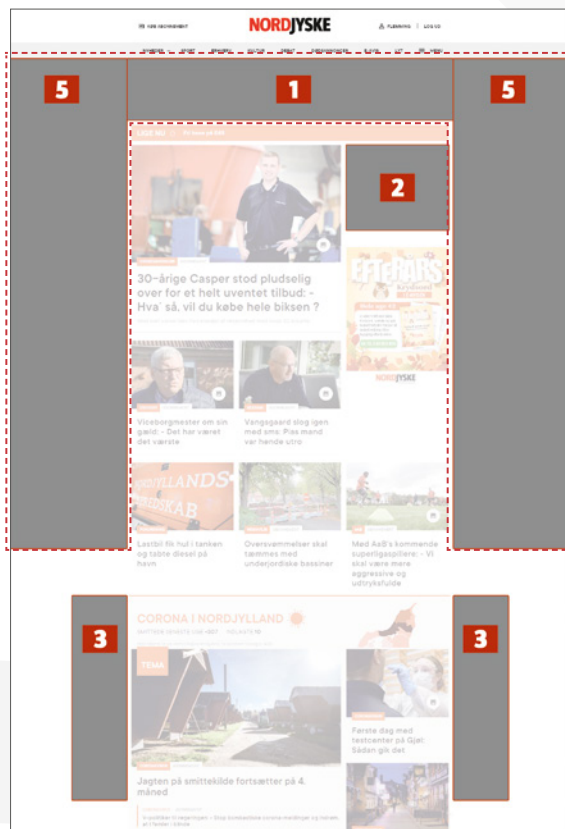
KØB ABONNEMENT NORDJYSKE LOG UD

5

1

5

LIGE NU

2

30-årige Casper stod pludselig over for et helt uventet tilbud: - Hva´ så, vil du købe hele biksen ?

EFTERÅRS

NORDJYSKE

Viceborgmester om sin gæld: - Det har været det værste

Vangsgaard slog igen med sms: Pias mand var hende utro

NORDJYLLANDS

Lastbil fik hul i tanken og tabte diesel på havn

Oversvømmelser skal tæmmes med underjordiske bassiner

Med AaB's kommende superligaspillere: - Vi skal være mere aggressive og udtryksfulde

3

CORONA I NORDJYLLAND

3

TEMA

Første dag med testcenter på Gjøl: Sådan gik det

Jagten på smittekilde fortsætter på 4. måned